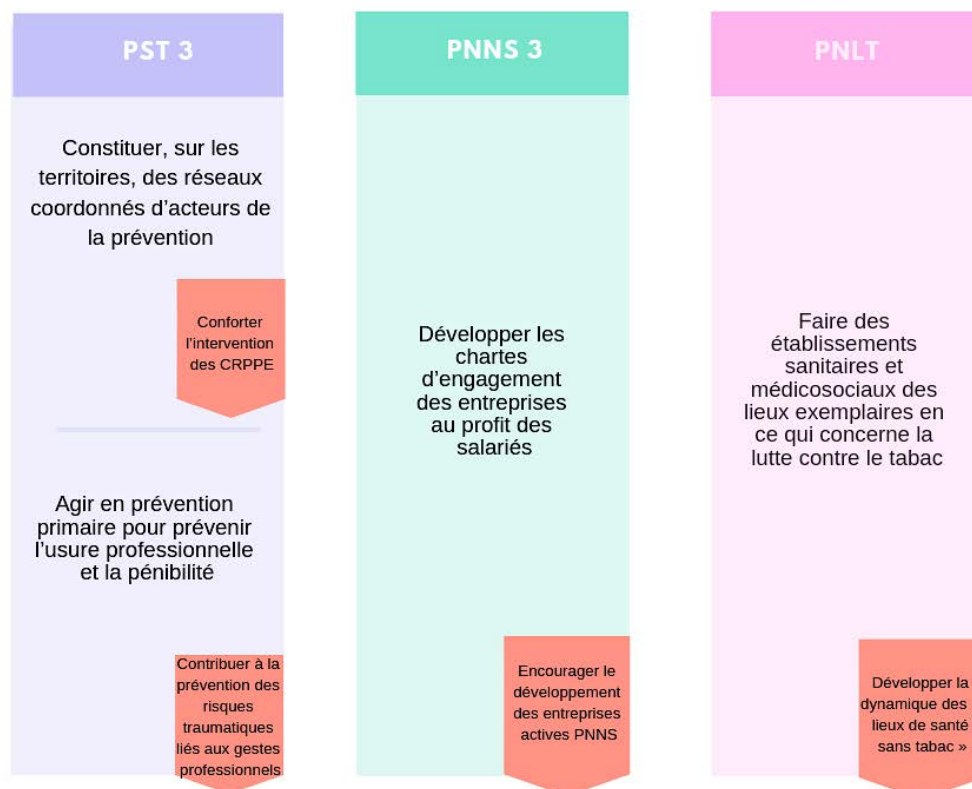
PST 3

Constituer, sur les territoires, des réseaux coordonnés d'acteurs de la prévention

Conforter l'intervention des CRPPE

Agir en prévention primaire pour prévenir l'usure professionnelle et la pénibilité

Contribuer à la prévention des risques traumatiques liés aux gestes professionnels

PNNS 3

Développer les chartes d'engagement des entreprises au profit des salariés

Encourager le développement des entreprises actives PNNS

PNLT

Faire des établissements sanitaires et médicosociaux des lieux exemplaires en ce qui concerne la lutte contre le tabac

Développer la dynamique des lieux de santé sans tabac »